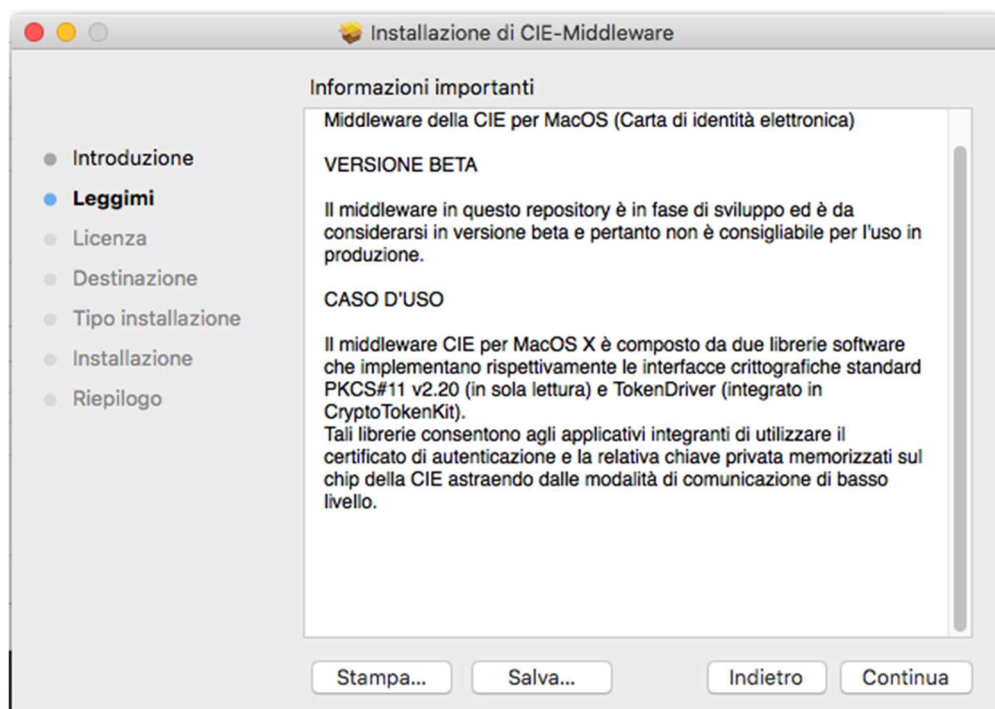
Installazione di CIE-Middleware

Introduzione
Leggimi
Licenza
Destinazione
Tipo installazione
Installazione
Riepilogo

Informazioni importanti

Middleware della CIE per MacOS (Carta di identità elettronica)

VERSIONE BETA

Il middleware in questo repository è in fase di sviluppo ed è da considerarsi in versione beta e pertanto non è consigliabile per l'uso in produzione.

CASO D'USO

Il middleware CIE per MacOS X è composto da due librerie software che implementano rispettivamente le interfacce crittografiche standard PKCS#11 v2.20 (in sola lettura) e TokenDriver (integrato in CryptoTokenKit).
Tali librerie consentono agli applicativi integranti di utilizzare il certificato di autenticazione e la relativa chiave privata memorizzati sul chip della CIE astraendo dalle modalità di comunicazione di basso livello.

Stampa...
Salva...
Indietro
Continua